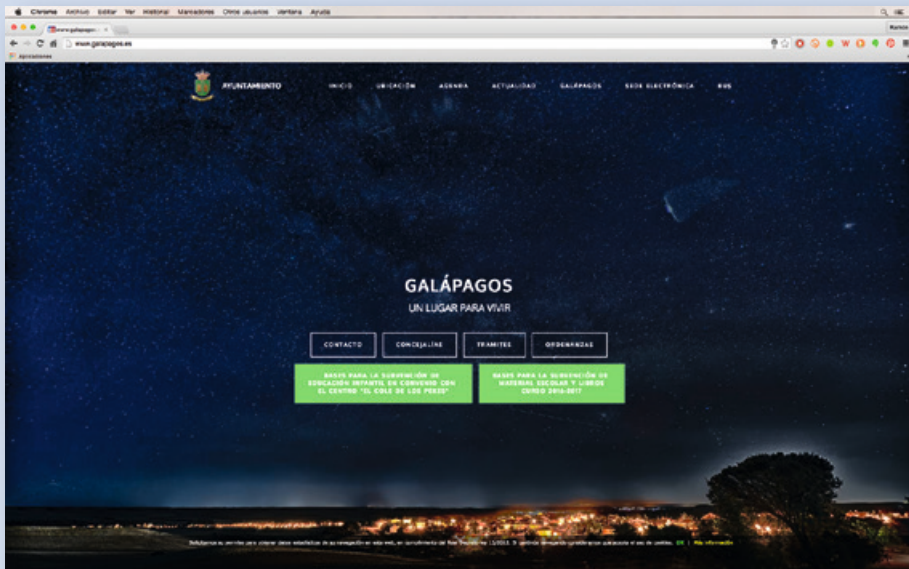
Chrome Archivo Editar Ver Historial Marcadores Otros usuarios Ventana Ayuda

www.galapagos.es

Aplicaciones

AYUNTAMIENTO

INICIO UBICACIÓN AGENDA ACTUALIDAD GALÁPAGOS SEDE ELECTRÓNICA BUS

GALÁPAGOS

UN LUGAR PARA VIVIR

CONTACTO

CONCEJALÍAS

TRAMITES

ORDENANZAS

BASES PARA LA SUBVENCIÓN DE EDUCACIÓN INFANTIL EN CONVENIO CON EL CENTRO "EL COLE DE LOS PECES"

BASES PARA LA SUBVENCIÓN DE MATERIAL ESCOLAR Y LIBROS CURSO 2016-2017

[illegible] OK | Más información